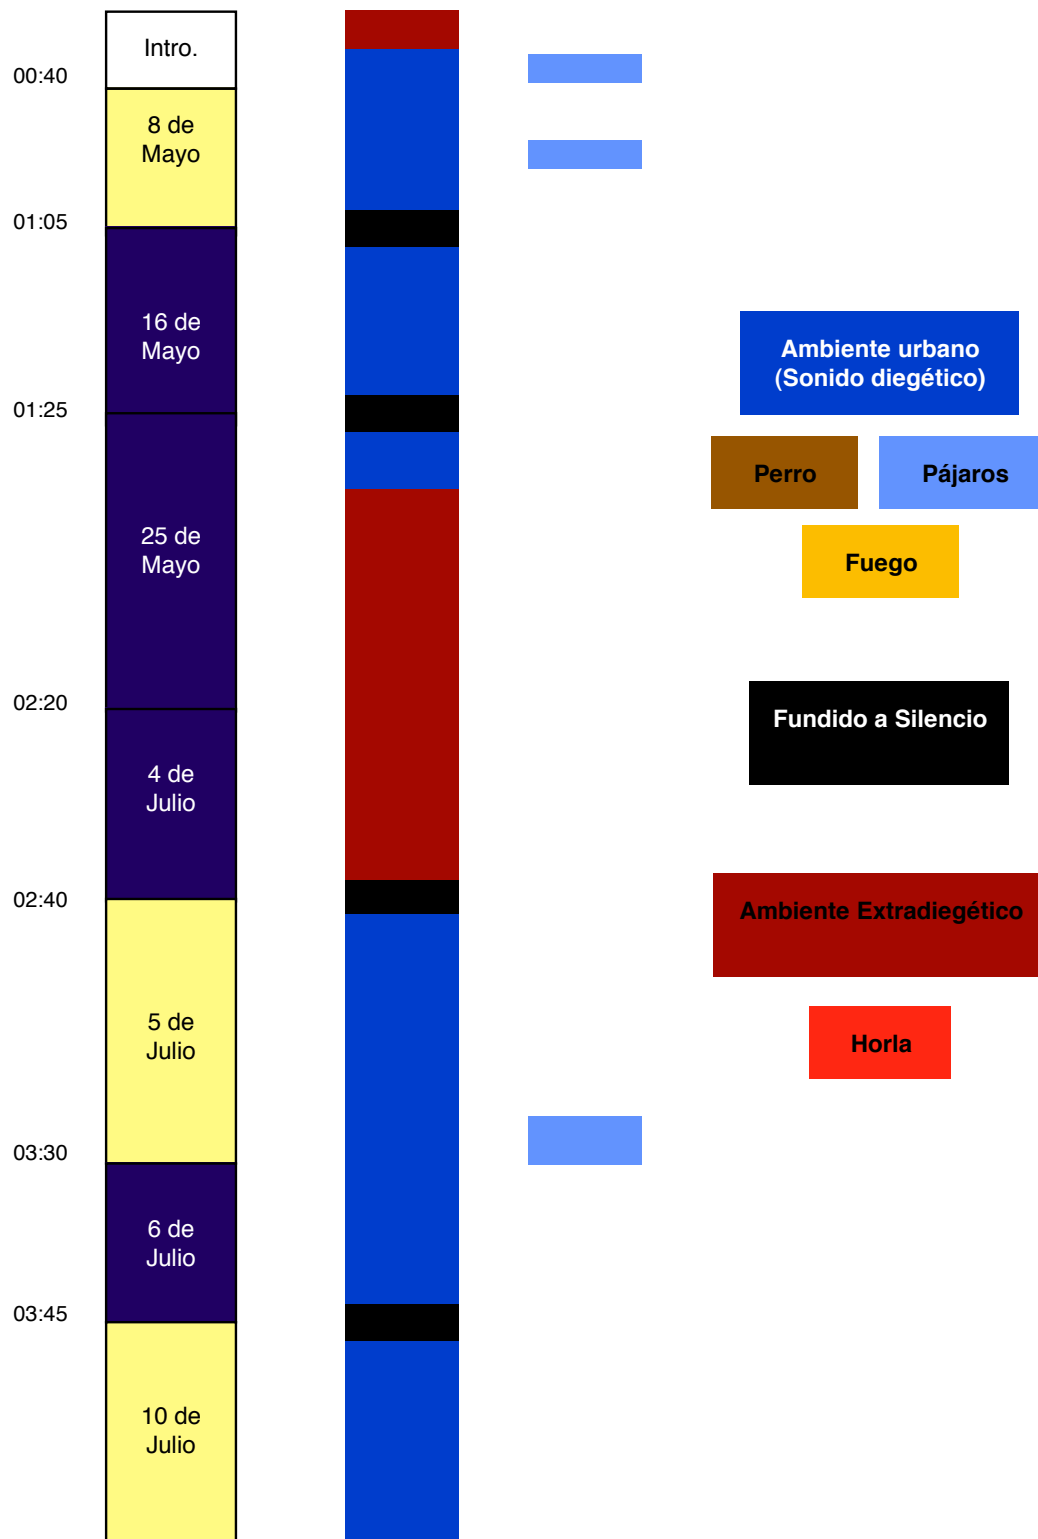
Intro.

00:40

8 de Mayo

01:05

16 de Mayo

01:25

25 de Mayo

02:20

4 de Julio

02:40

5 de Julio

03:30

6 de Julio

03:45

10 de Julio

Ambiente urbano (Sonido diegético)

Perro

Pájaros

Fuego

Fundido a Silencio

Ambiente Extradiegético

Horla